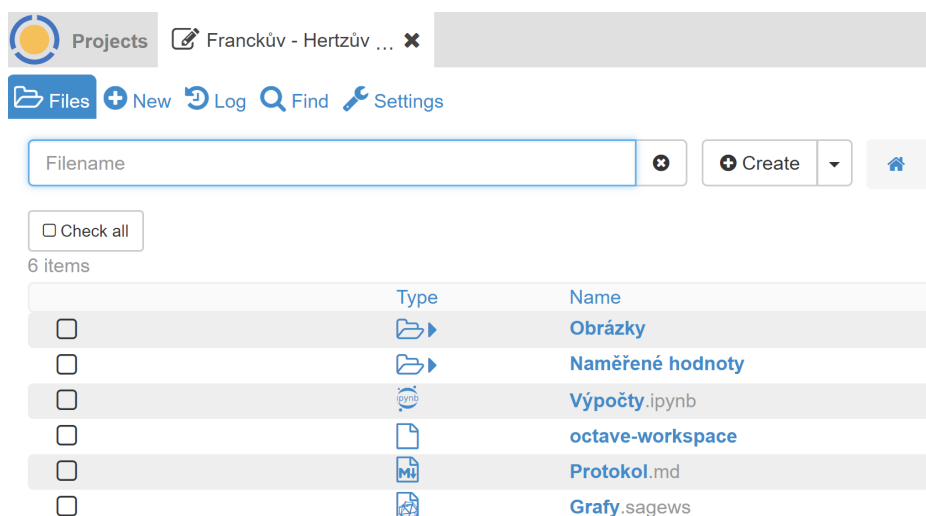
Projects
Franckův - Hertzův ...

Files New Log Find Settings

Filename

Create

Check all
6 items

| | Type | Name |
|---|---|---|
| | | Obrázky |
| | | Naměřené hodnoty |
| | ipynb | Výpočty.ipynb |
| | | octave-workspace |
| | | Protokol.md |
| | | Grafy.sagews |